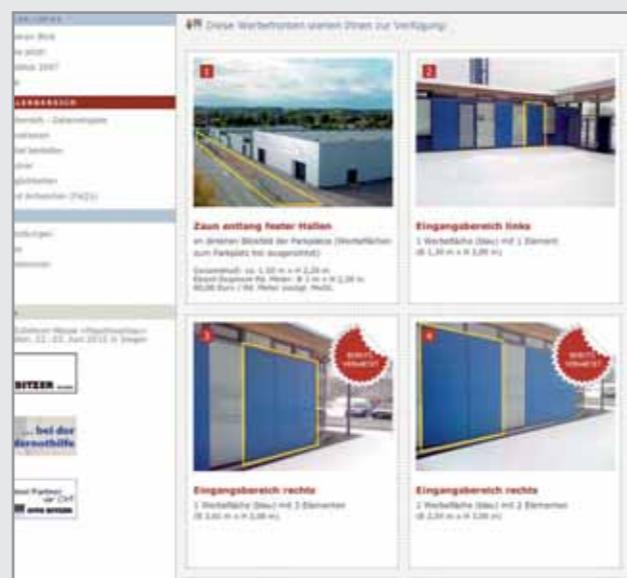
Diese Werbeflächen stehen Ihnen zur Verfügung:

1

Zaun entlang fester Hallen

im direkten Blickfeld der Parkplätze (Werbeflächen zum Parkplatz hin ausgerichtet)

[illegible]

2

Eingangsbereich links

1 Werbefläche (blau) mit 1 Element
(B 1,30 m x H 3,00 m)

3

BEREITS VERMIETET

Eingangsbereich rechts

1 Werbefläche (blau) mit 3 Elementen
(B 3,60 m x H 3,00 m)

4

BEREITS VERMIETET

Eingangsbereich rechts

1 Werbefläche (blau) mit 2 Elementen
(B 2,50 m x H 3,00 m)

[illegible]

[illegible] Blick

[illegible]

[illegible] 2007

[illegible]

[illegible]

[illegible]

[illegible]

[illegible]

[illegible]

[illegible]

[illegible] (FAQ's)

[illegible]

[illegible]

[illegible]

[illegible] 22.-23. Juni 2010 in Siegen

BITZER

... bei der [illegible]notthilfe

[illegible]